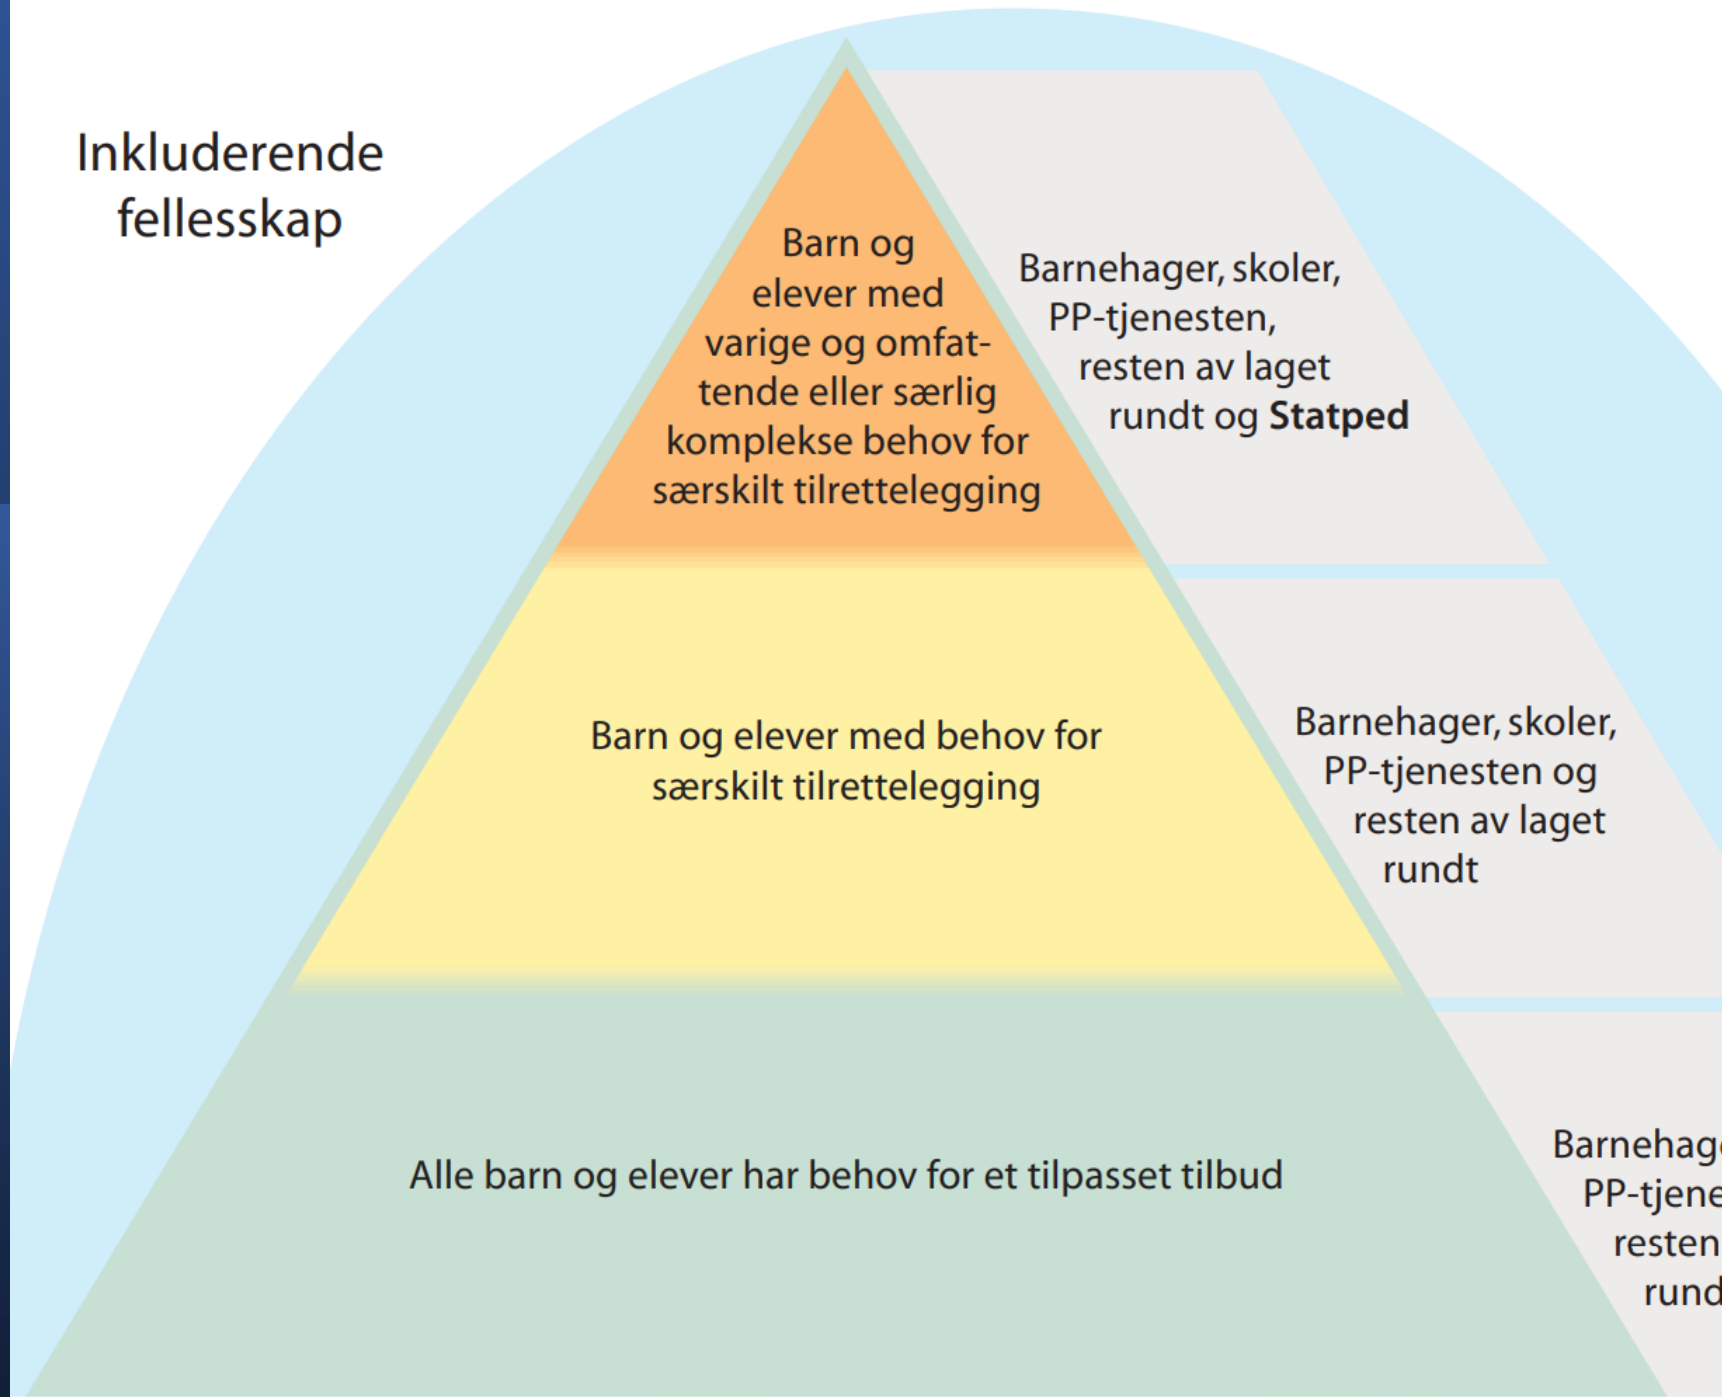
Inkluderende fellesskap

Barn og elever med varige og omfattende eller særlig komplekse behov for særskilt tilrettelegging

Barnehager, skoler, PP-tjenesten, resten av laget rundt og **Statped**

Barn og elever med behov for særskilt tilrettelegging

Barnehager, skoler, PP-tjenesten og resten av laget rundt

Alle barn og elever har behov for et tilpasset tilbud

Barnehag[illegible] PP-tjene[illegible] resten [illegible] rund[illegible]